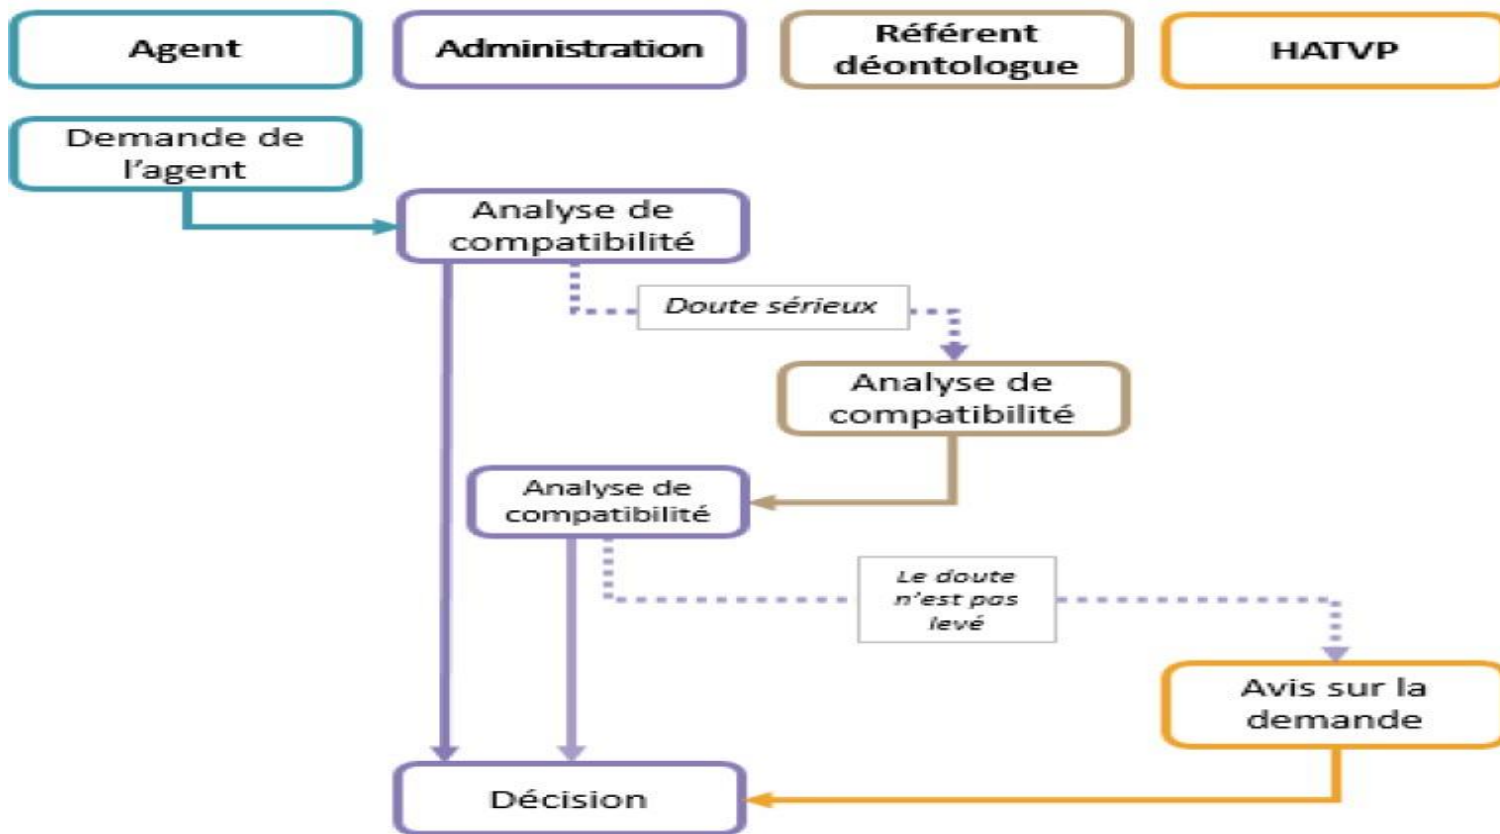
Agent

Administration

Référent déontologue

HATVP

Demande de l’agent

Analyse de compatibilité

Doute sérieux

Analyse de compatibilité

Analyse de compatibilité

Le doute n’est pas levé

Avis sur la demande

Décision